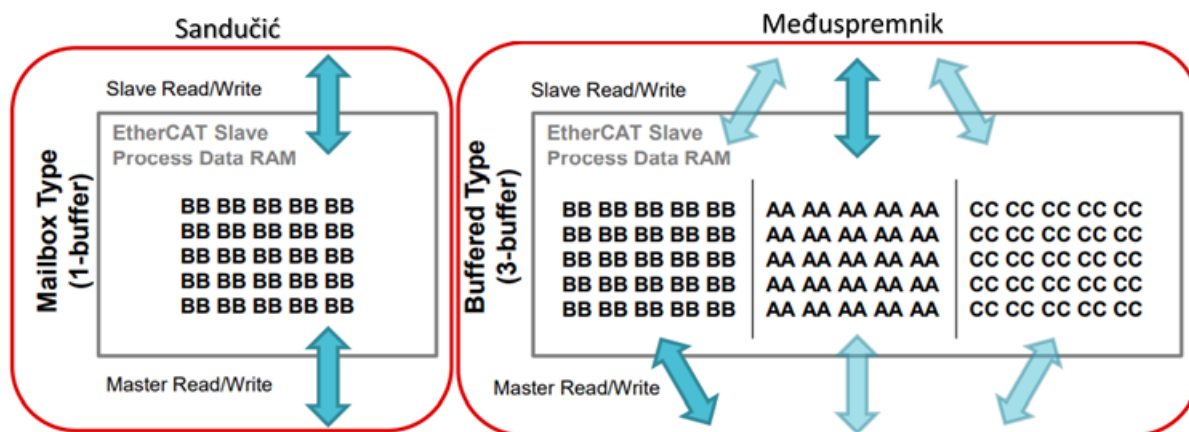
Sandučić

Slave Read/Write

Mailbox Type (1-buffer)

EtherCAT Slave Process Data RAM

BB BB BB BB BB
BB BB BB BB BB
BB BB BB BB BB
BB BB BB BB BB
BB BB BB BB BB

Master Read/Write

Međuspremnik

Slave Read/Write

Buffered Type (3-buffer)

EtherCAT Slave Process Data RAM

BB BB BB BB BB
BB BB BB BB BB
BB BB BB BB BB
BB BB BB BB BB
BB BB BB BB BB

AA AA AA AA AA
AA AA AA AA AA
AA AA AA AA AA
AA AA AA AA AA
AA AA AA AA AA

CC CC CC CC CC
CC CC CC CC CC
CC CC CC CC CC
CC CC CC CC CC
CC CC CC CC CC

Master Read/Write